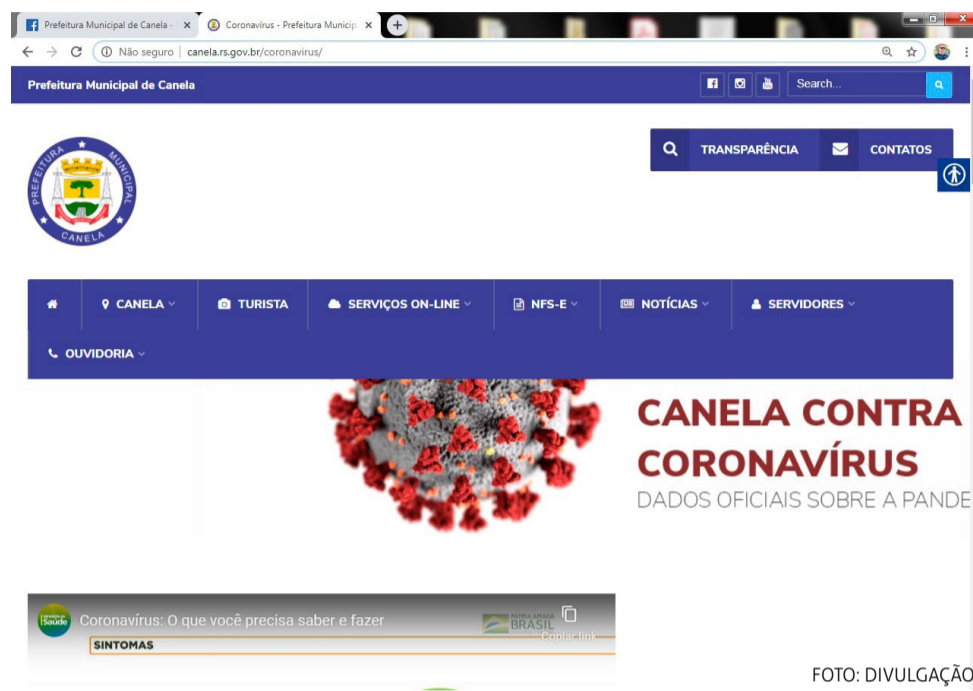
Prefeitura Municipal de Canela - ×
Coronavírus - Prefeitura Municip ×
Não seguro | canela.rs.gov.br/coronavirus/

Prefeitura Municipal de Canela
Search...

TRANSPARÊNCIA
CONTATOS

PREFEITURA MUNICIPAL
CANELA

CANELA
TURISTA
SERVIÇOS ON-LINE
NFS-E
NOTÍCIAS
SERVIDORES
OUVIDORIA

CANELA CONTRA CORONAVÍRUS
DADOS OFICIAIS SOBRE A PANDE

Saúde
Coronavírus: O que você precisa saber e fazer
PÁTRIA AMADA BRASIL
Copiar link
SINTOMAS

FOTO: DIVULGAÇÃO